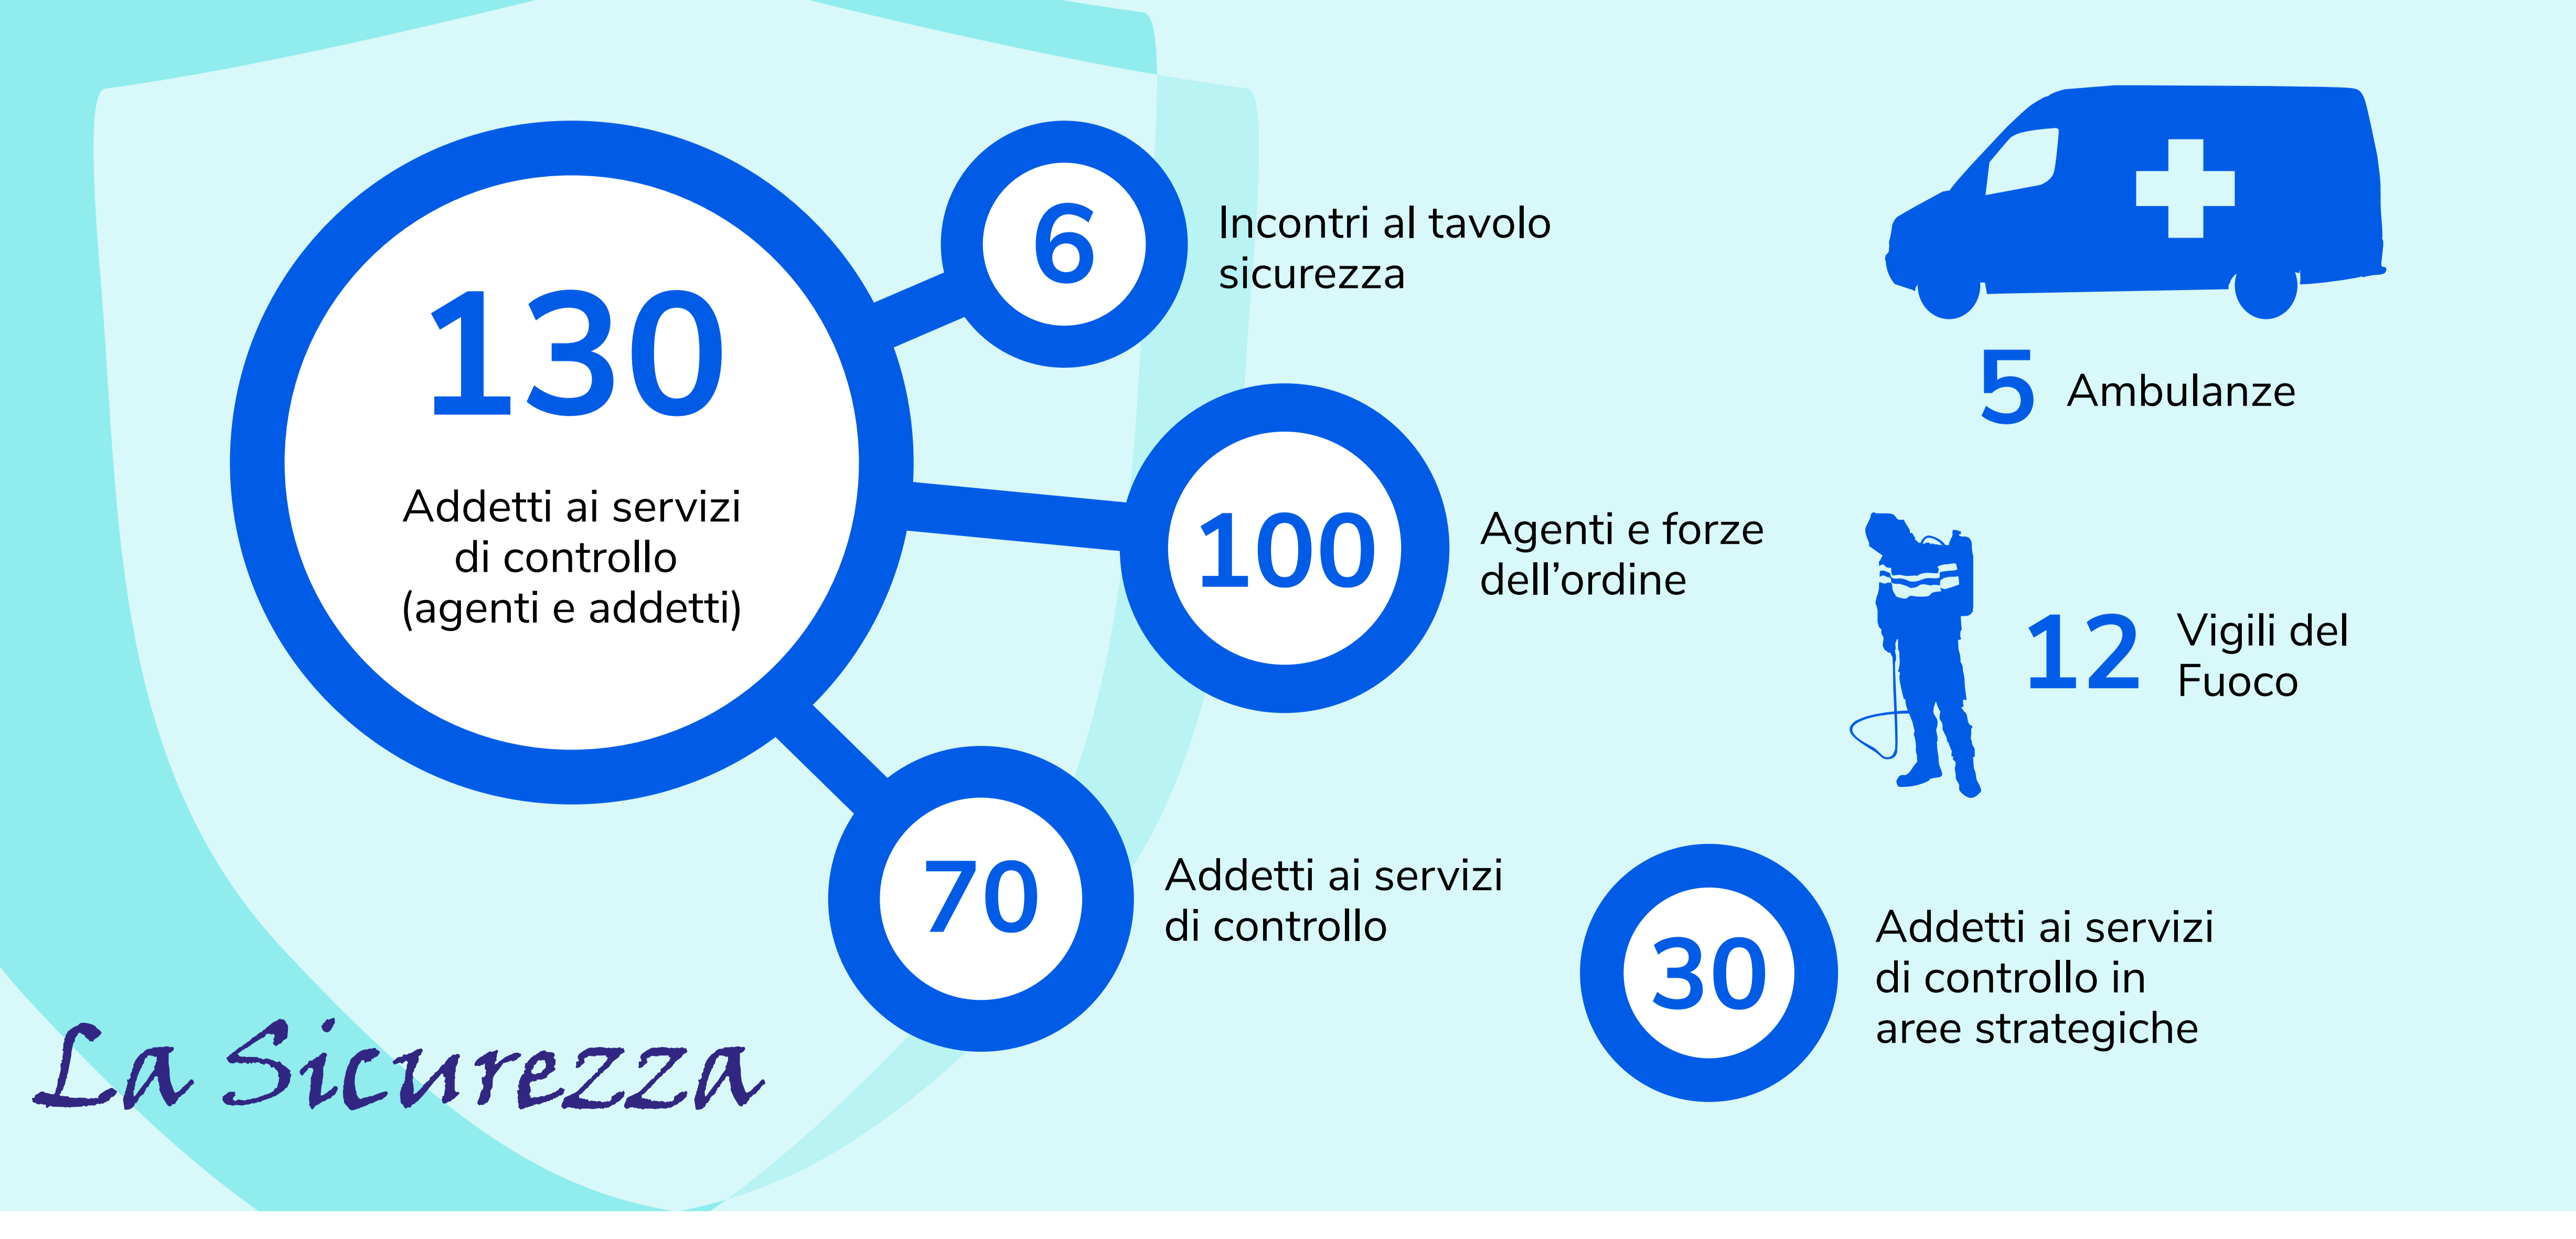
130
Addetti ai servizi di controllo (agenti e addetti)

6
Incontri al tavolo sicurezza

100
Agenti e forze dell’ordine

70
Addetti ai servizi di controllo

5 Ambulanze

12 Vigili del Fuoco

30
Addetti ai servizi di controllo in aree strategiche

La Sicurezza